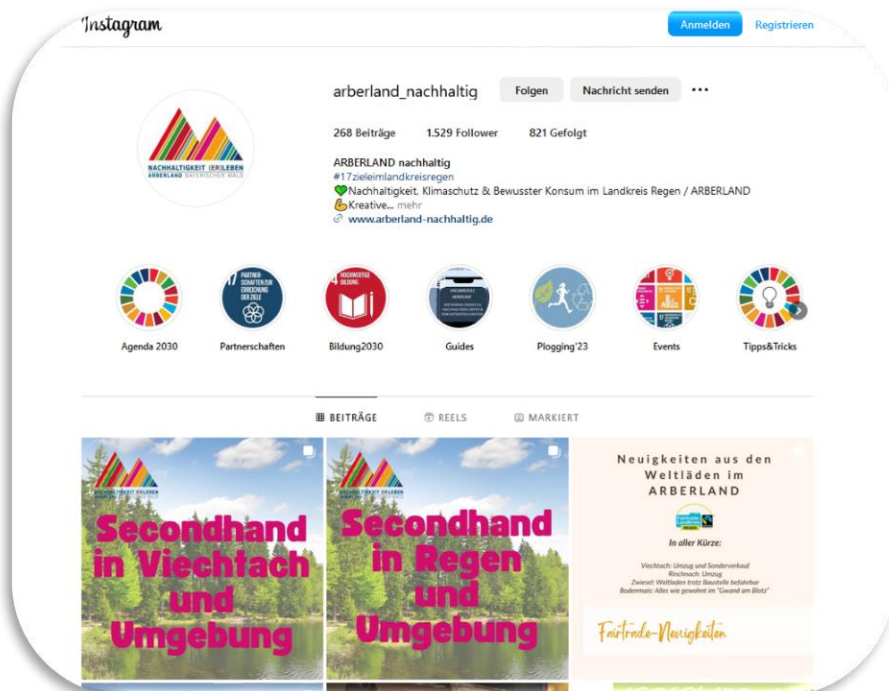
Instagram

Anmelden Registrieren

NACHHALTIGKEIT (ER)LEBEN
ARBERLAND BAYERISCHER WALD

arberland_nachhaltig Folgen Nachricht senden ...

268 Beiträge 1.529 Follower 821 Gefolgt

ARBERLAND nachhaltig
#17zieleimlandkreisregen
💚Nachhaltigkeit, Klimaschutz & Bewusster Konsum im Landkreis Regen / ARBERLAND
💪Kreative... mehr
www.arberland-nachhaltig.de

Agenda 2030
PARTNERSCHAFTEN ZUR ERREICHUNG DER ZIELE
Partnerschaften
HOCHWERTIGE BILDUNG
Bildung2030
Guides
Plogging'23
Events
Tipps&Tricks

BEITRÄGE REELS MARKIERT

NACHHALTIGKEIT (ER)LEBEN
Secondhand in Viechtach und Umgebung

Secondhand in Regen und Umgebung

Neuigkeiten aus den Weltläden im ARBERLAND

In aller Kürze:

Viechtach: Umzug und Sonderverkauf
Rinchnach: Umzug
Zwiesel: Weltladen trotz Baustelle befahrbar
Bodenmais: Alles wie gewohnt im "Gwand am Blotz"

Fairtrade-Neuigkeiten